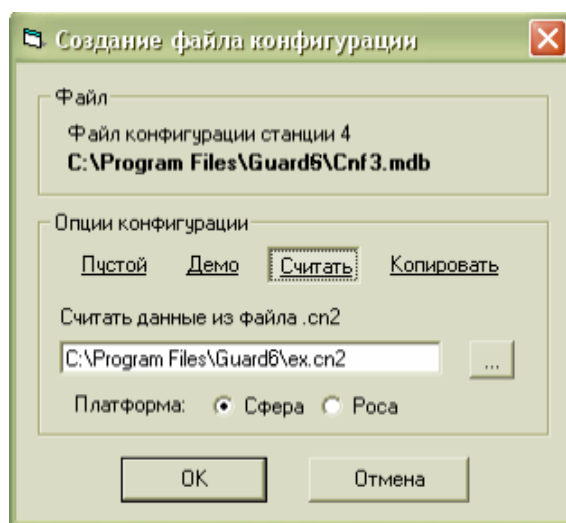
Создание файла конфигурации

Файл

Файл конфигурации станции 4
C:\Program Files\Guard6\Cnf3.mdb

Опции конфигурации

Пустой Демо Считать Копировать

Считать данные из файла .cn2

C:\Program Files\Guard6\ex.cn2

...

Платформа: Сфера Роса

OK

Отмена